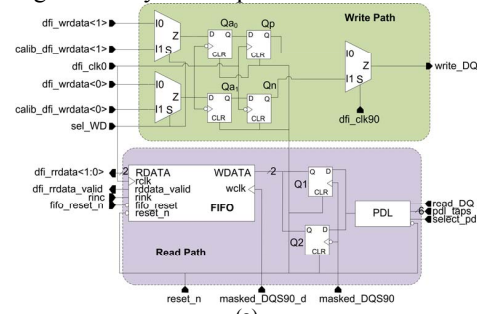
dfi_wrdata<1>
calib_dfi_wrdata<1>
dfi_clk0
dfi_wrdata<0>
calib_dfi_wrdata<0>
sel_WD
I0
Z
I1 S
I0
Z
I1 S
$Qa_0$
$Qp$
D Q
CLR
D Q
CLR
$Qa_1$
$Qn$
D Q
CLR
D Q
CLR
Write Path
I0
Z
I1 S
dfi_clk90
write_DQ
dfi_rrdata<1:0>
dfi_rrdata_valid
rinc
fifo_reset_n
RDATA
rclk
rddata_valid
rinc
fifo_reset
reset_n
WDATA
wclk
FIFO
2
Q1
Q D
CLR
Q2
Q D
CLR
PDL
6
read_DQ
pdl_taps
select_pd
Read Path
reset_n
masked_DQS90_d
masked_DQS90
(a)